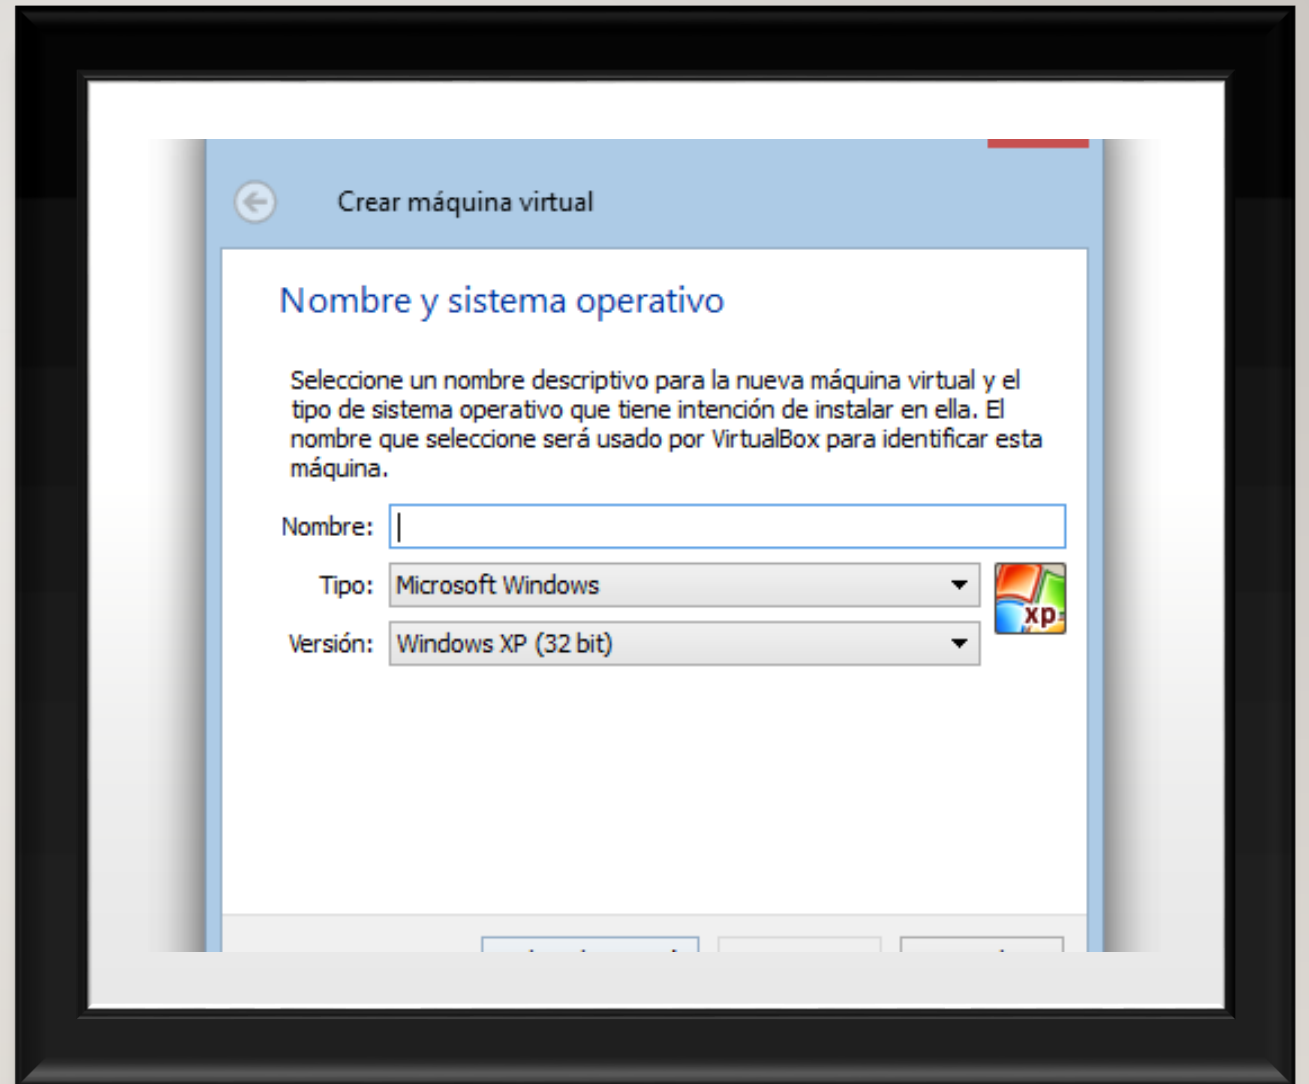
Crear máquina virtual

Nombre y sistema operativo

Seleccione un nombre descriptivo para la nueva máquina virtual y el tipo de sistema operativo que tiene intención de instalar en ella. El nombre que seleccione será usado por VirtualBox para identificar esta máquina.

Nombre:

Tipo: Microsoft Windows

Versión: Windows XP (32 bit)

xp

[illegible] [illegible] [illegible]